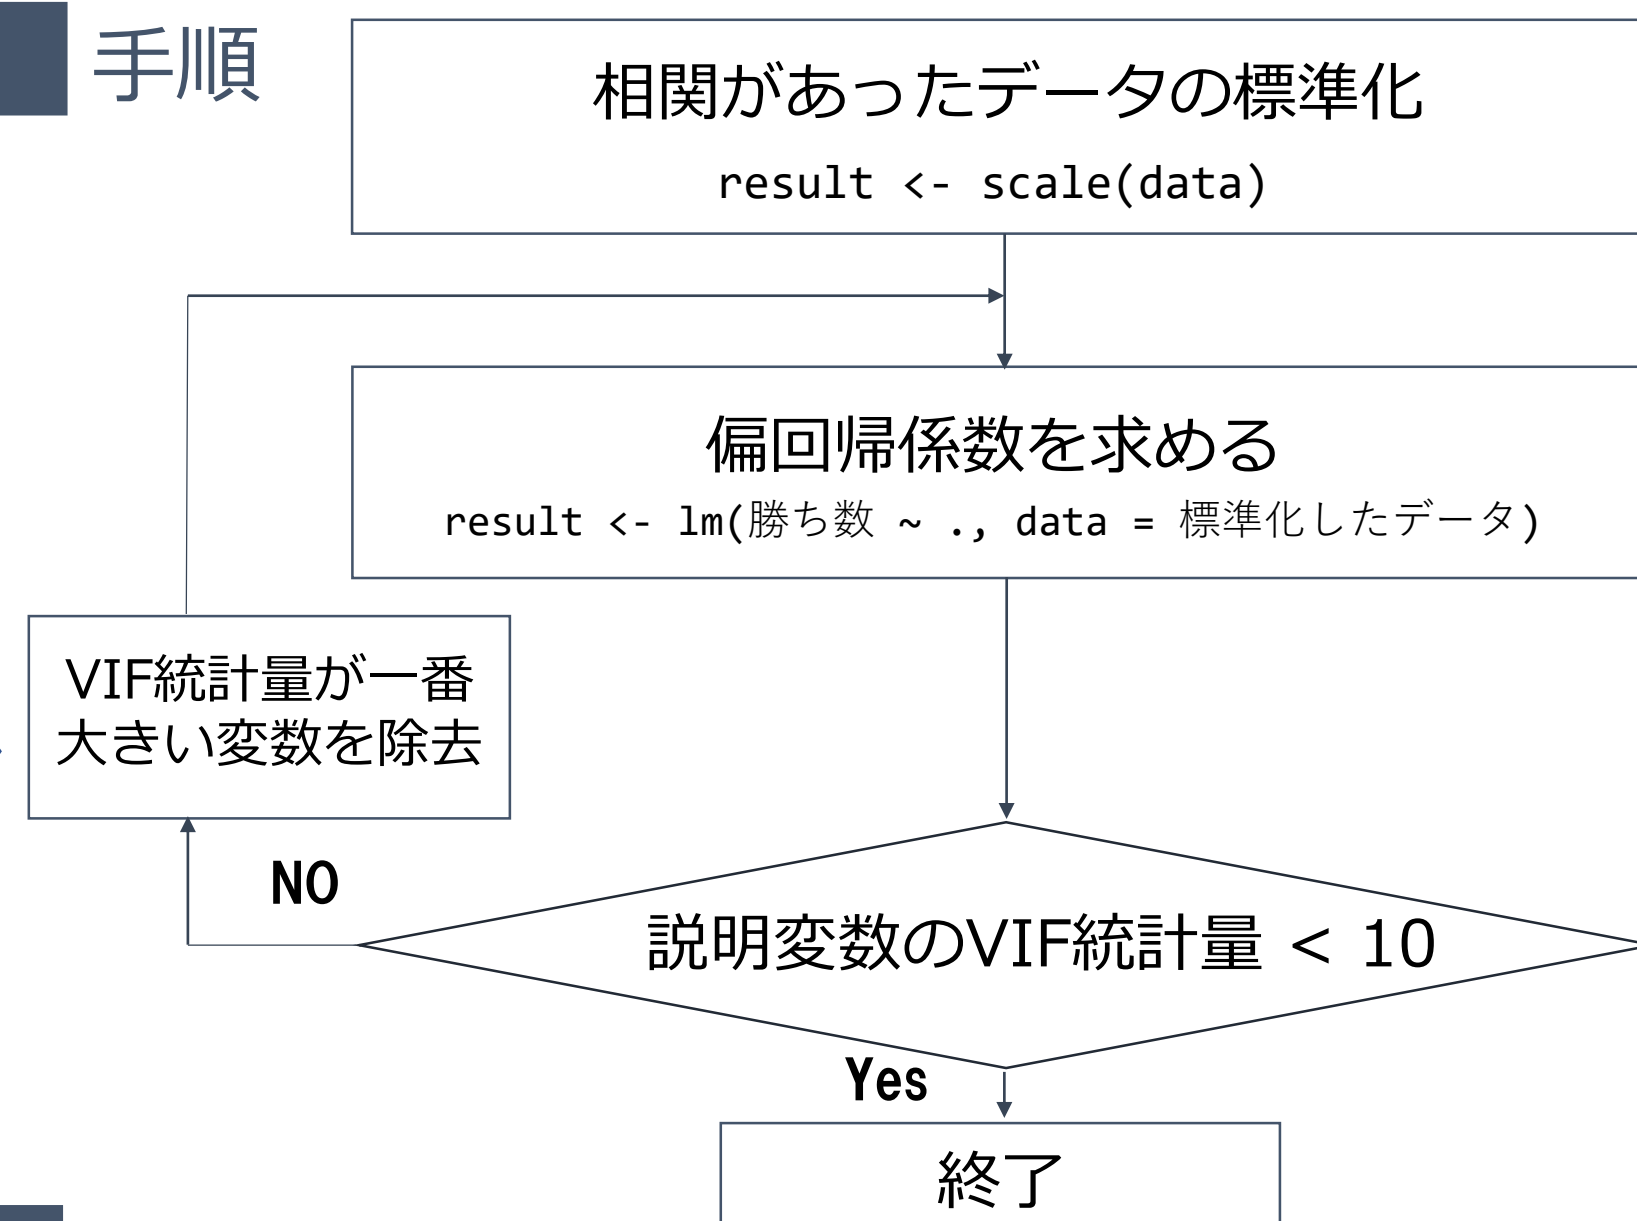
手順

相関があったデータの標準化

result <- scale(data)

偏回帰係数を求める

result <- lm(勝ち数 ~ ., data = 標準化したデータ)

VIF統計量が一番大きい変数を除去

NO

説明変数のVIF統計量 < 10

Yes

終了